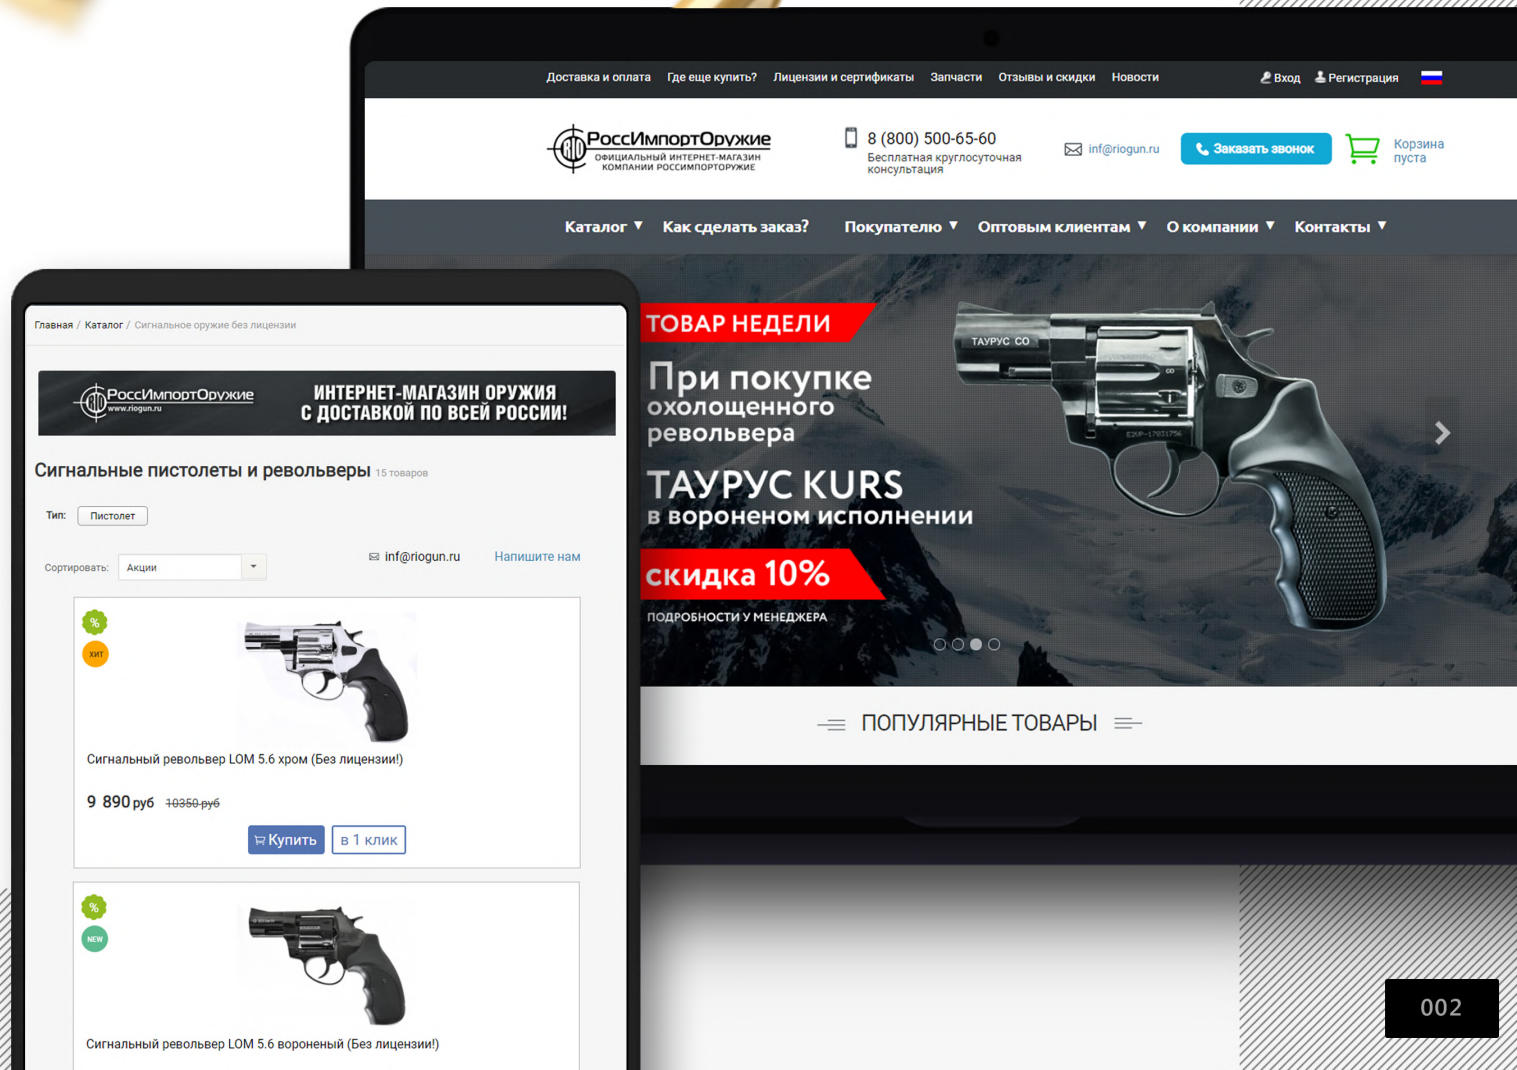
Доставка и оплата Где еще купить? Лицензии и сертификаты Запчасти Отзывы и скидки Новости

Вход Регистрация

РоссИмпортОружие
ОФИЦИАЛЬНЫЙ ИНТЕРНЕТ-МАГАЗИН КОМПАНИИ РОССИМПОРТОРУЖИЕ

8 (800) 500-65-60
Бесплатная круглосуточная консультация

info@riogun.ru

Заказать звонок

Корзина пуста

Каталог ▼ Как сделать заказ? Покупателю ▼ Оптовым клиентам ▼ О компании ▼ Контакты ▼

ТОВАР НЕДЕЛИ

При покупке охолощенного револьвера

ТАУРУС KURS
в вороненом исполнении

скидка 10%

ПОДРОБНОСТИ У МЕНЕДЖЕРА

ТАУРУС СО

ПОПУЛЯРНЫЕ ТОВАРЫ

Главная / Каталог / Сигнальное оружие без лицензии

РоссИмпортОружие
www.riogun.ru

ИНТЕРНЕТ-МАГАЗИН ОРУЖИЯ С ДОСТАВКОЙ ПО ВСЕЙ РОССИИ!

Сигнальные пистолеты и револьверы 15 товаров

Тип: Пистолет

Сортировать: Акции

inf@riogun.ru Напишите нам

%
ХИТ

Сигнальный револьвер LOM 5.6 хром (Без лицензии!)

9 890 руб 10350 руб

Купить в 1 клик

%
NEW

Сигнальный револьвер LOM 5.6 вороненый (Без лицензии!)

002